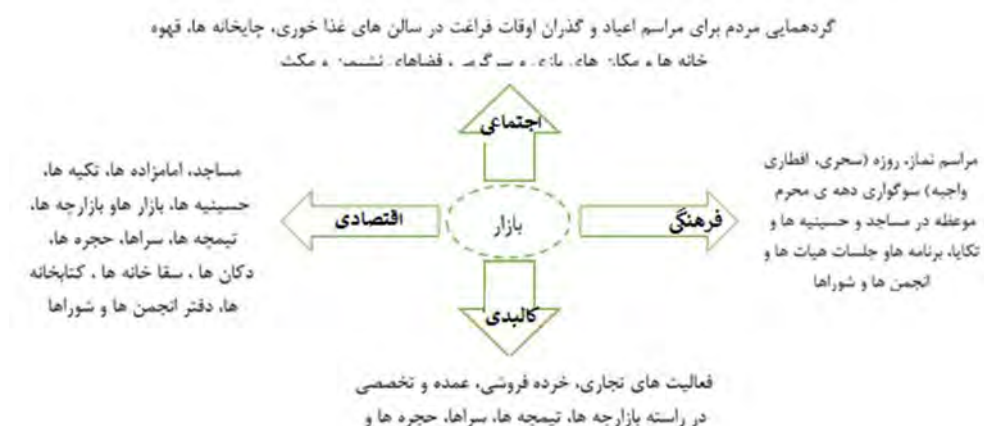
گردهمایی مردم برای مراسم اعیاد و گذران اوقات فراغت در سالن های غذا خوری، چایخانه ها، قهوه خانه ها و مکان های باز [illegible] فضاهای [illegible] و مکث

اجتماعی

مساجد، امامزاده ها، تکیه ها، حسینیه ها، بازار هاو بازارچه ها، تیمچه ها، سراها، حجره ها، دکان ها ، سقا خانه ها ، کتابخانه ها، دفتر انجمن ها و شوراها

اقتصادی

بازار

فرهنگی

مراسم نماز، روزه (سحری، افطاری واجبه) سوگواری دهه ی محرم موعظه در مساجد و حسینیه ها و تکایا، برنامه هاو جلسات هیات ها و انجمن ها و شوراها

کالبدی

فعالیت های تجاری، خرده فروشی، عمده و تخصصی در راسته بازارچه ها، تیمچه ها، سراها، حجره ها و